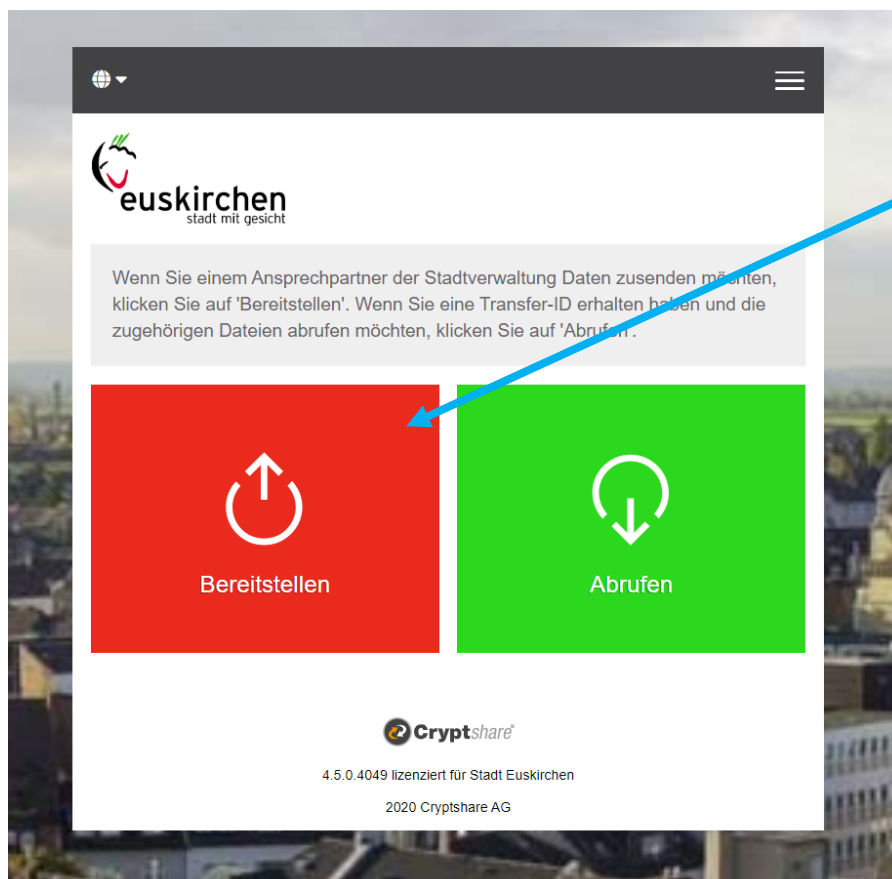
euskirchen
stadt mit gesicht

Wenn Sie einem Ansprechpartner der Stadtverwaltung Daten zusenden m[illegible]ten, klicken Sie auf 'Bereitstellen'. Wenn Sie eine Transfer-ID erhalten ha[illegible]en und die zugehörigen Dateien abrufen möchten, klicken Sie auf 'Abruf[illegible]'.

Bereitstellen

Abrufen

Cryptshare

4.5.0.4049 lizenziert für Stadt Euskirchen

2020 Cryptshare AG